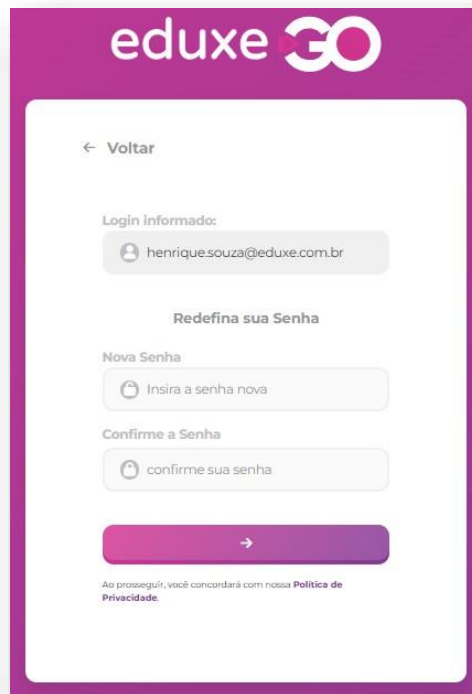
eduxe GO

← Voltar

Login informado:

henrique.souza@eduxe.com.br

Redefina sua Senha

Nova Senha

Insira a senha nova

Confirme a Senha

confirme sua senha

→

Ao prosseguir, você concordará com nossa Política de Privacidade.